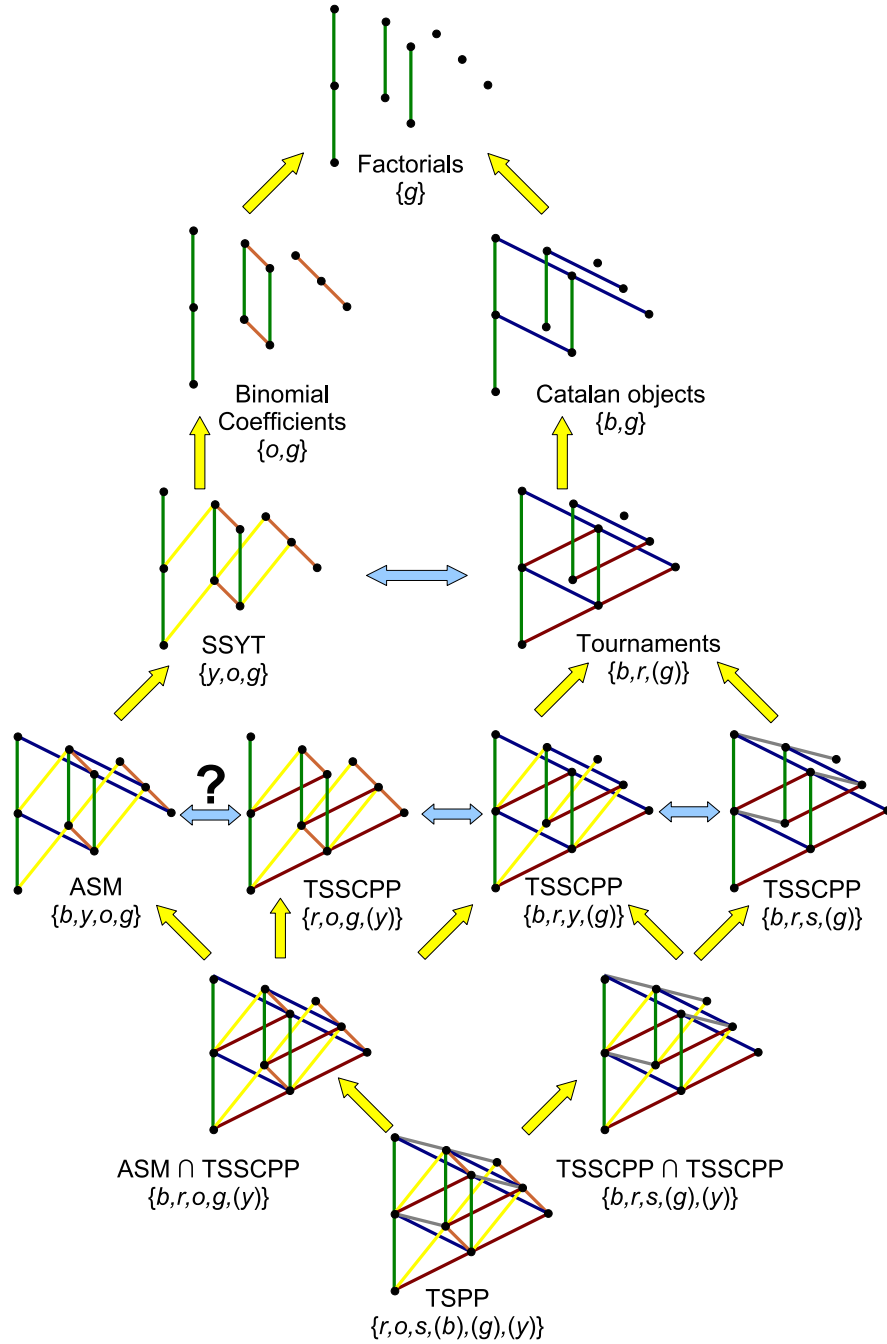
Factorials
$\{g\}$

Binomial Coefficients
$\{o,g\}$

Catalan objects
$\{b,g\}$

SSYT
$\{y,o,g\}$

Tournaments
$\{b,r,(g)\}$

?

ASM
$\{b,y,o,g\}$

TSSCPP
$\{r,o,g,(y)\}$

TSSCPP
$\{b,r,y,(g)\}$

TSSCPP
$\{b,r,s,(g)\}$

ASM ∩ TSSCPP
$\{b,r,o,g,(y)\}$

TSSCPP ∩ TSSCPP
$\{b,r,s,(g),(y)\}$

TSPP
$\{r,o,s,(b),(g),(y)\}$